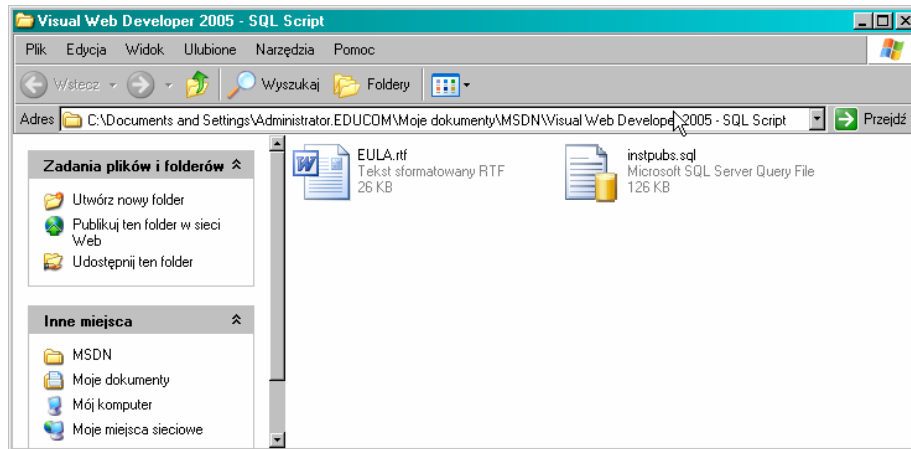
Visual Web Developer 2005 - SQL Script

Plik Edycja Widok Ulubione Narzędzia Pomoc

Wstecz Wyszukaj Foldery

Adres C:\Documents and Settings\Administrator.EDUCOM\Moje dokumenty\MSDN\Visual Web Develope 2005 - SQL Script Przejdź

Zadania plików i folderów

Utwórz nowy folder

Publikuj ten folder w sieci Web

Udostępnij ten folder

Inne miejsca

MSDN

Moje dokumenty

Mój komputer

Moje miejsca sieciowe

EULA.rtf
Tekst sformatowany RTF
26 KB

instpubs.sql
Microsoft SQL Server Query File
126 KB